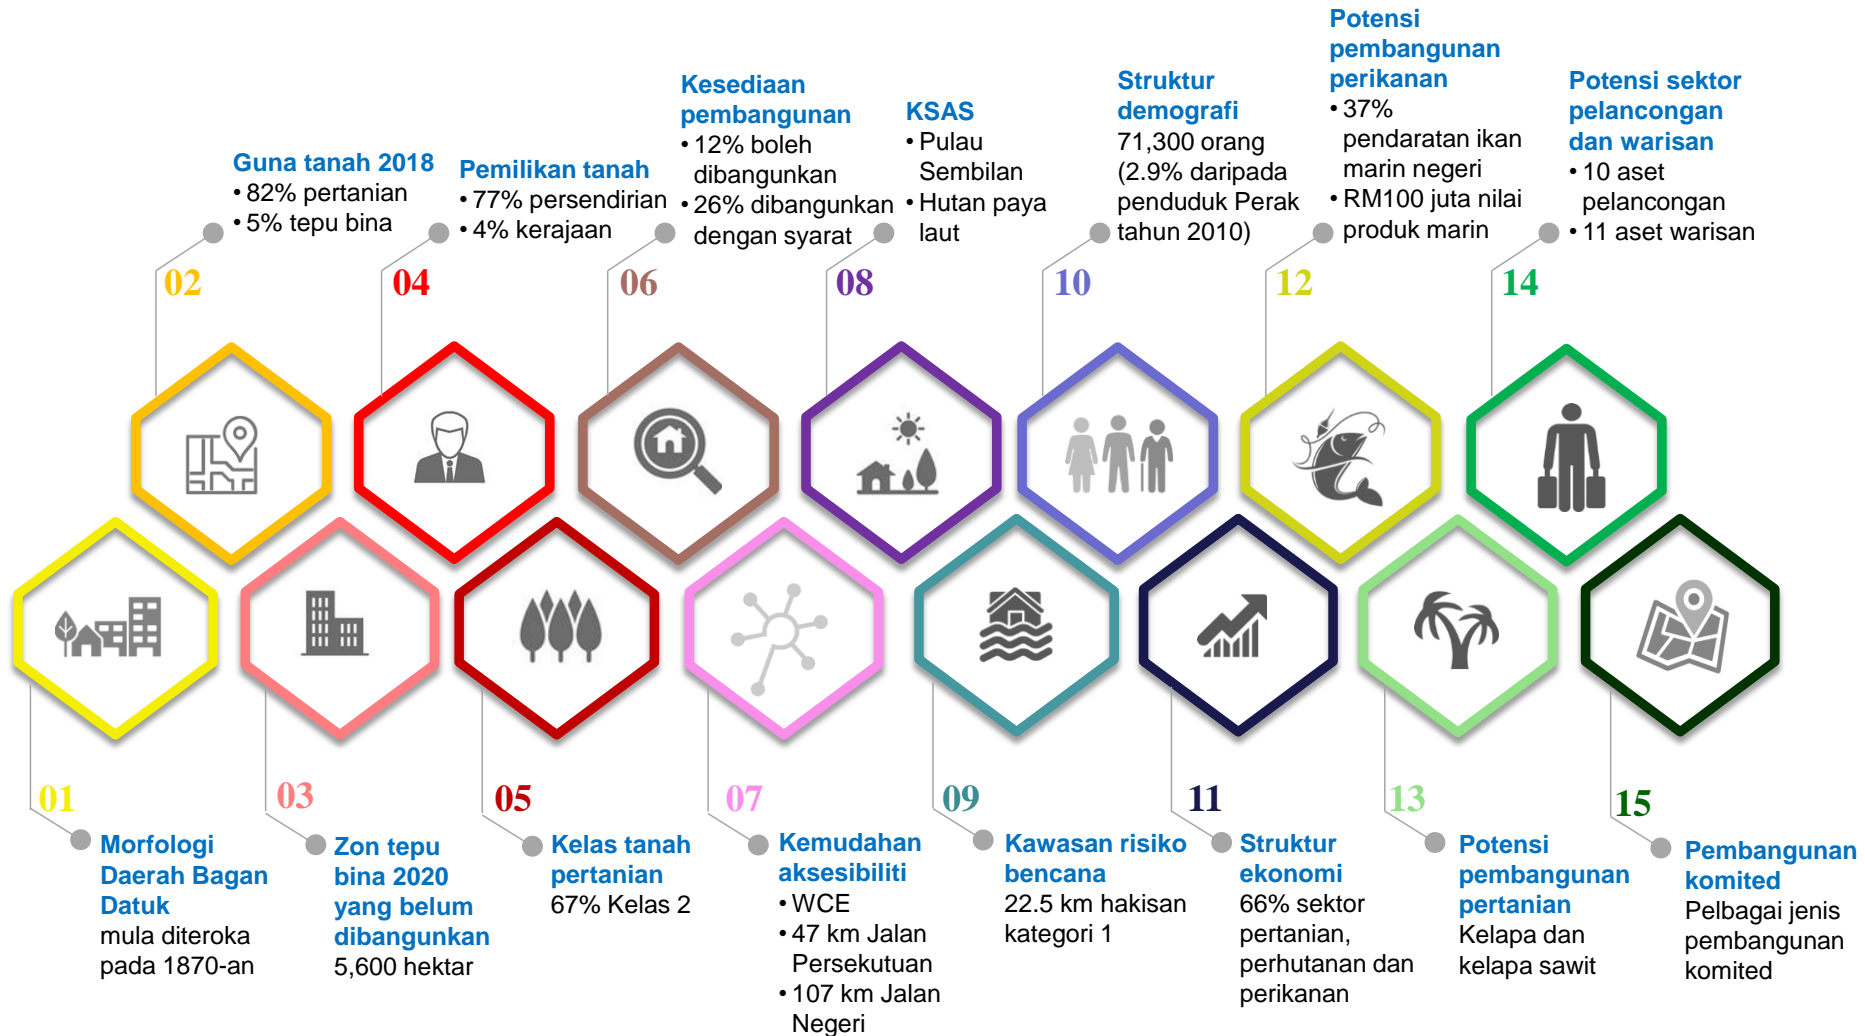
01

Morfologi Daerah Bagan Datuk
mula diteroka pada 1870-an

02

Guna tanah 2018
• 82% pertanian
• 5% tepu bina

03

Zon tepu bina 2020 yang belum dibangunkan
5,600 hektar

04

Pemilikan tanah
• 77% persendirian
• 4% kerajaan

05

Kelas tanah pertanian
67% Kelas 2

06

Kesediaan pembangunan
• 12% boleh dibangunkan
• 26% dibangunkan dengan syarat

07

Kemudahan aksesibiliti
• WCE
• 47 km Jalan Persekutuan
• 107 km Jalan Negeri

08

KSAS
• Pulau Sembilan
• Hutan paya laut

09

Kawasan risiko bencana
22.5 km hakisan kategori 1

10

Struktur demografi
71,300 orang (2.9% daripada penduduk Perak tahun 2010)

11

Struktur ekonomi
66% sektor pertanian, perhutanan dan perikanan

12

Potensi pembangunan perikanan
• 37% pendaratan ikan marin negeri
• RM100 juta nilai produk marin

13

Potensi pembangunan pertanian
Kelapa dan kelapa sawit

14

Potensi sektor pelancongan dan warisan
• 10 aset pelancongan
• 11 aset warisan

15

Pembangunan komited
Pelbagai jenis pembangunan komited